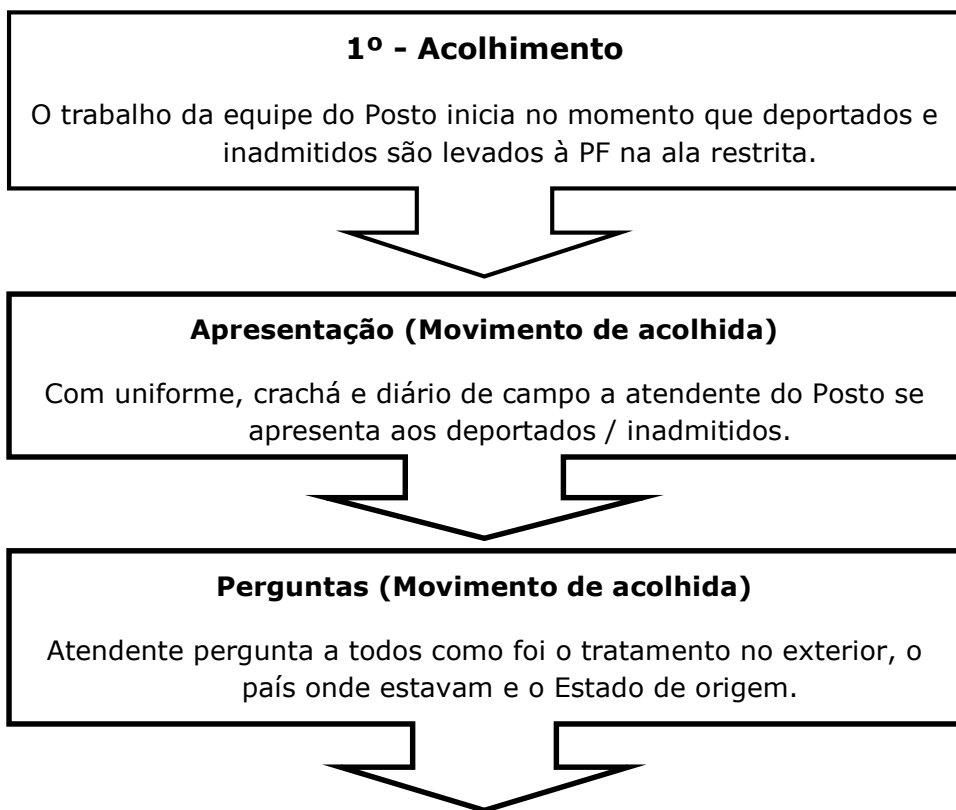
1º - Acolhimento

O trabalho da equipe do Posto inicia no momento que deportados e inadmitidos são levados à PF na ala restrita.

Apresentação (Movimento de acolhida)

Com uniforme, crachá e diário de campo a atendente do Posto se apresenta aos deportados / inadmitidos.

Perguntas (Movimento de acolhida)

Atendente pergunta a todos como foi o tratamento no exterior, o país onde estavam e o Estado de origem.